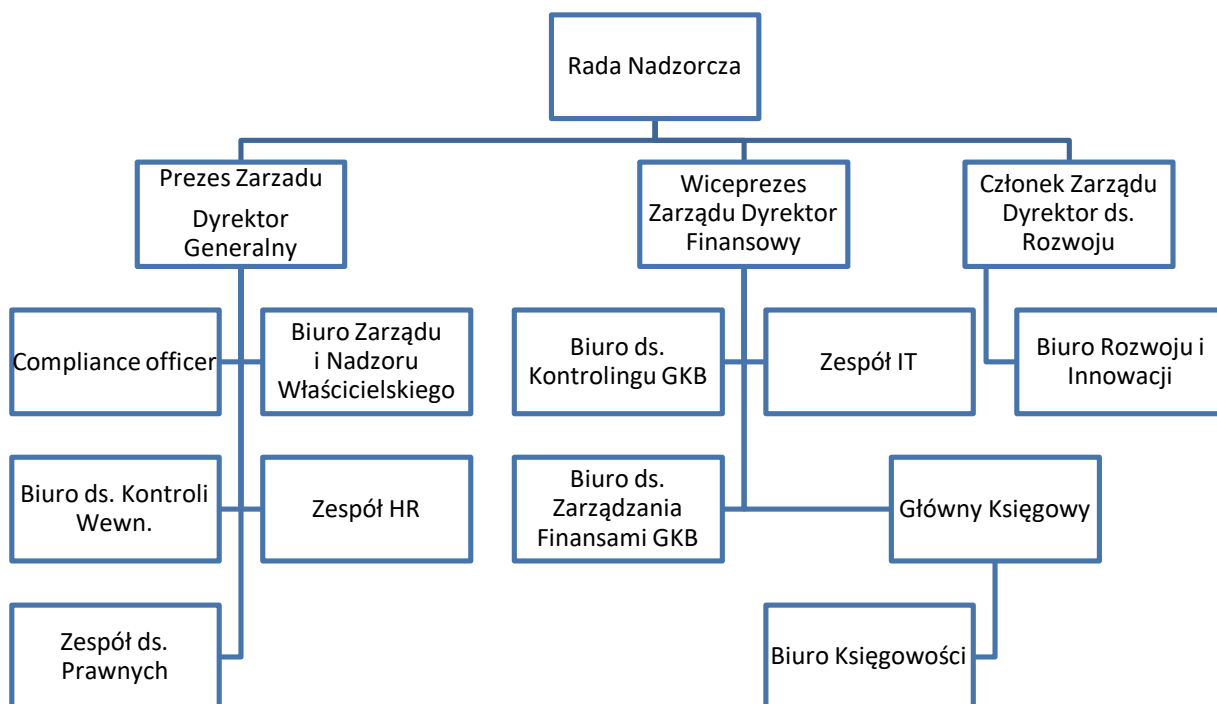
Rada Nadzorcza

Prezes Zarządu

Dyrektor Generalny

Wiceprezes Zarządu Dyrektor Finansowy

Członek Zarządu Dyrektor ds. Rozwoju

Compliance officer

Biuro Zarządu i Nadzoru Właścicielskiego

Biuro ds. Kontrolingu GKB

Zespół IT

Biuro Rozwoju i Innowacji

Biuro ds. Kontroli Wewn.

Zespół HR

Biuro ds. Zarządzania Finansami GKB

Główny Księgowy

Zespół ds. Prawnych

Biuro Księgowości